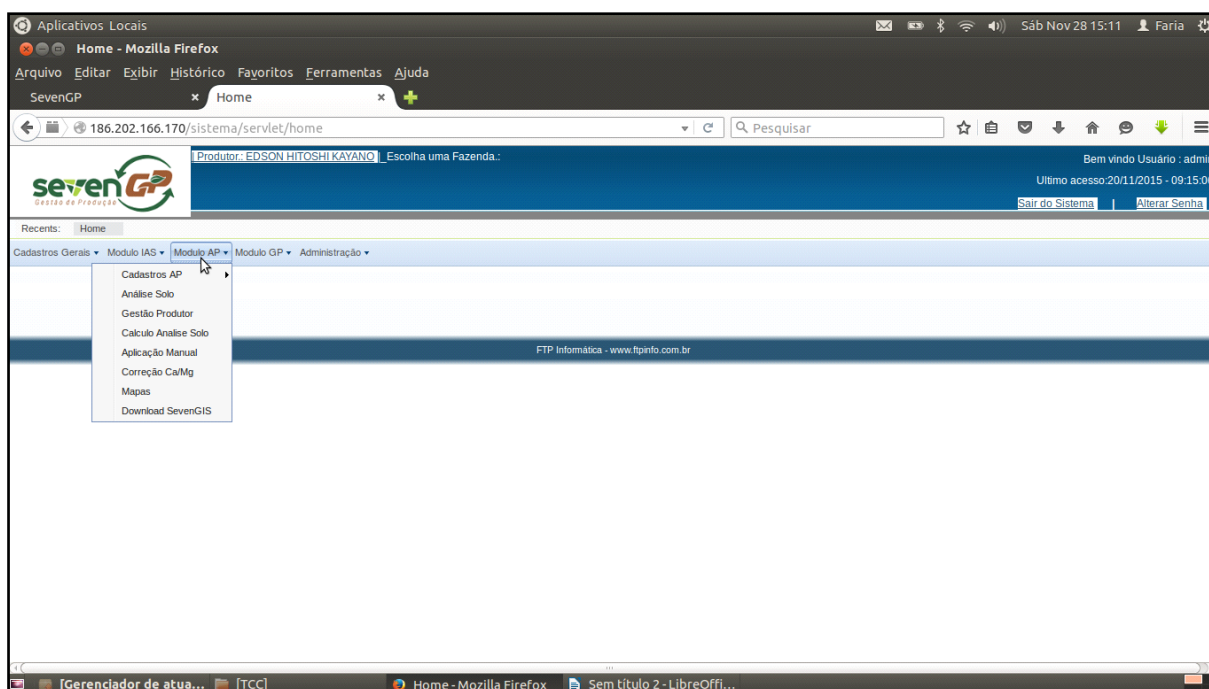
Aplicativos Locais
Sáb Nov 28 15:11 Faria
Home - Mozilla Firefox
Arquivo Editar Exibir Histórico Favoritos Ferramentas Ajuda
SevenGP
Home
186.202.166.170/sistema/servlet/home
Pesquisar

sevenGP
Gestão de Produção
| Produtor.: EDSON HITOSHI KAYANO | Escolha uma Fazenda.:
Bem vindo Usuário : admi
Ultimo acesso:20/11/2015 - 09:15:0
Sair do Sistema | Alterar Senha

Recents: Home
Cadastros Gerais ▾ Modulo IAS ▾ Modulo AP ▾ Modulo GP ▾ Administração ▾
Cadastros AP
Análise Solo
Gestão Produtor
Calculo Analise Solo
Aplicação Manual
Correção Ca/Mg
Mapas
Download SevenGIS
FTP Informática - www.ftpinfo.com.br

[Gerenciador de atua... [TCC] Home - Mozilla Firefox Sem título 2 - LibreOffi...